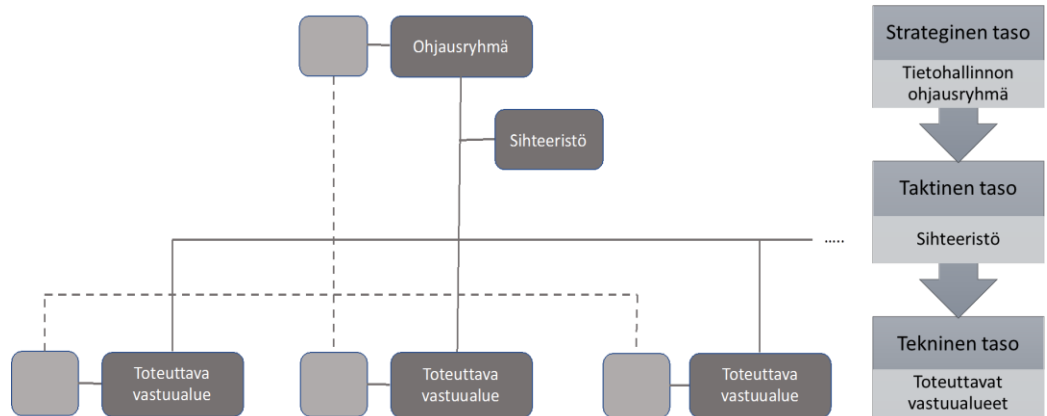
Ohjausryhmä

Sihteeristö

.....

Toteuttava vastuualue

Toteuttava vastuualue

Toteuttava vastuualue

Strateginen taso

Tietohallinnon ohjausryhmä

Taktinen taso

Sihteeristö

Tekninen taso

Toteuttavat vastuualueet